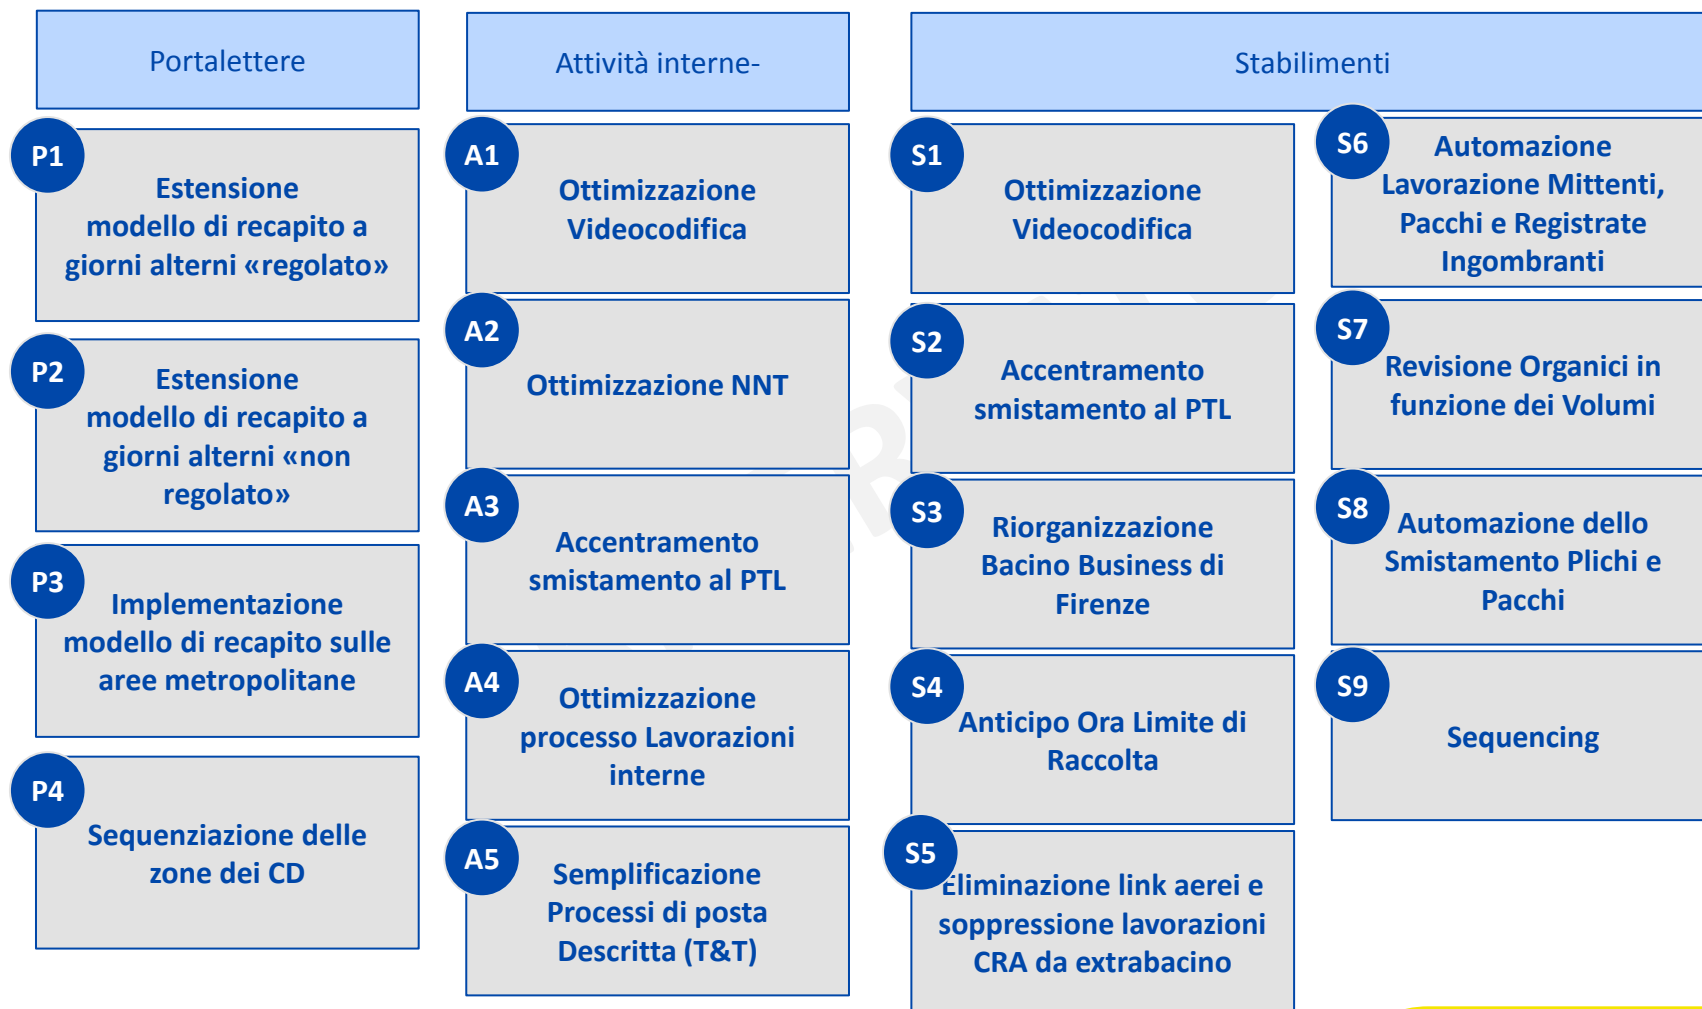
Portalettere

P1
Estensione modello di recapito a giorni alterni «regolato»

P2
Estensione modello di recapito a giorni alterni «non regolato»

P3
Implementazione modello di recapito sulle aree metropolitane

P4
Sequenziazione delle zone dei CD

Attività interne-

A1
Ottimizzazione Videocodifica

A2
Ottimizzazione NNT

A3
Accentramento smistamento al PTL

A4
Ottimizzazione processo Lavorazioni interne

A5
Semplificazione Processi di posta Descritta (T&T)

Stabilimenti

S1
Ottimizzazione Videocodifica

S2
Accentramento smistamento al PTL

S3
Riorganizzazione Bacino Business di Firenze

S4
Anticipo Ora Limite di Raccolta

S5
Eliminazione link aerei e soppressione lavorazioni CRA da extrabacino

S6
Automazione Lavorazione Mittenti, Pacchi e Registrate Ingombranti

S7
Revisione Organici in funzione dei Volumi

S8
Automazione dello Smistamento Plichi e Pacchi

S9
Sequencing